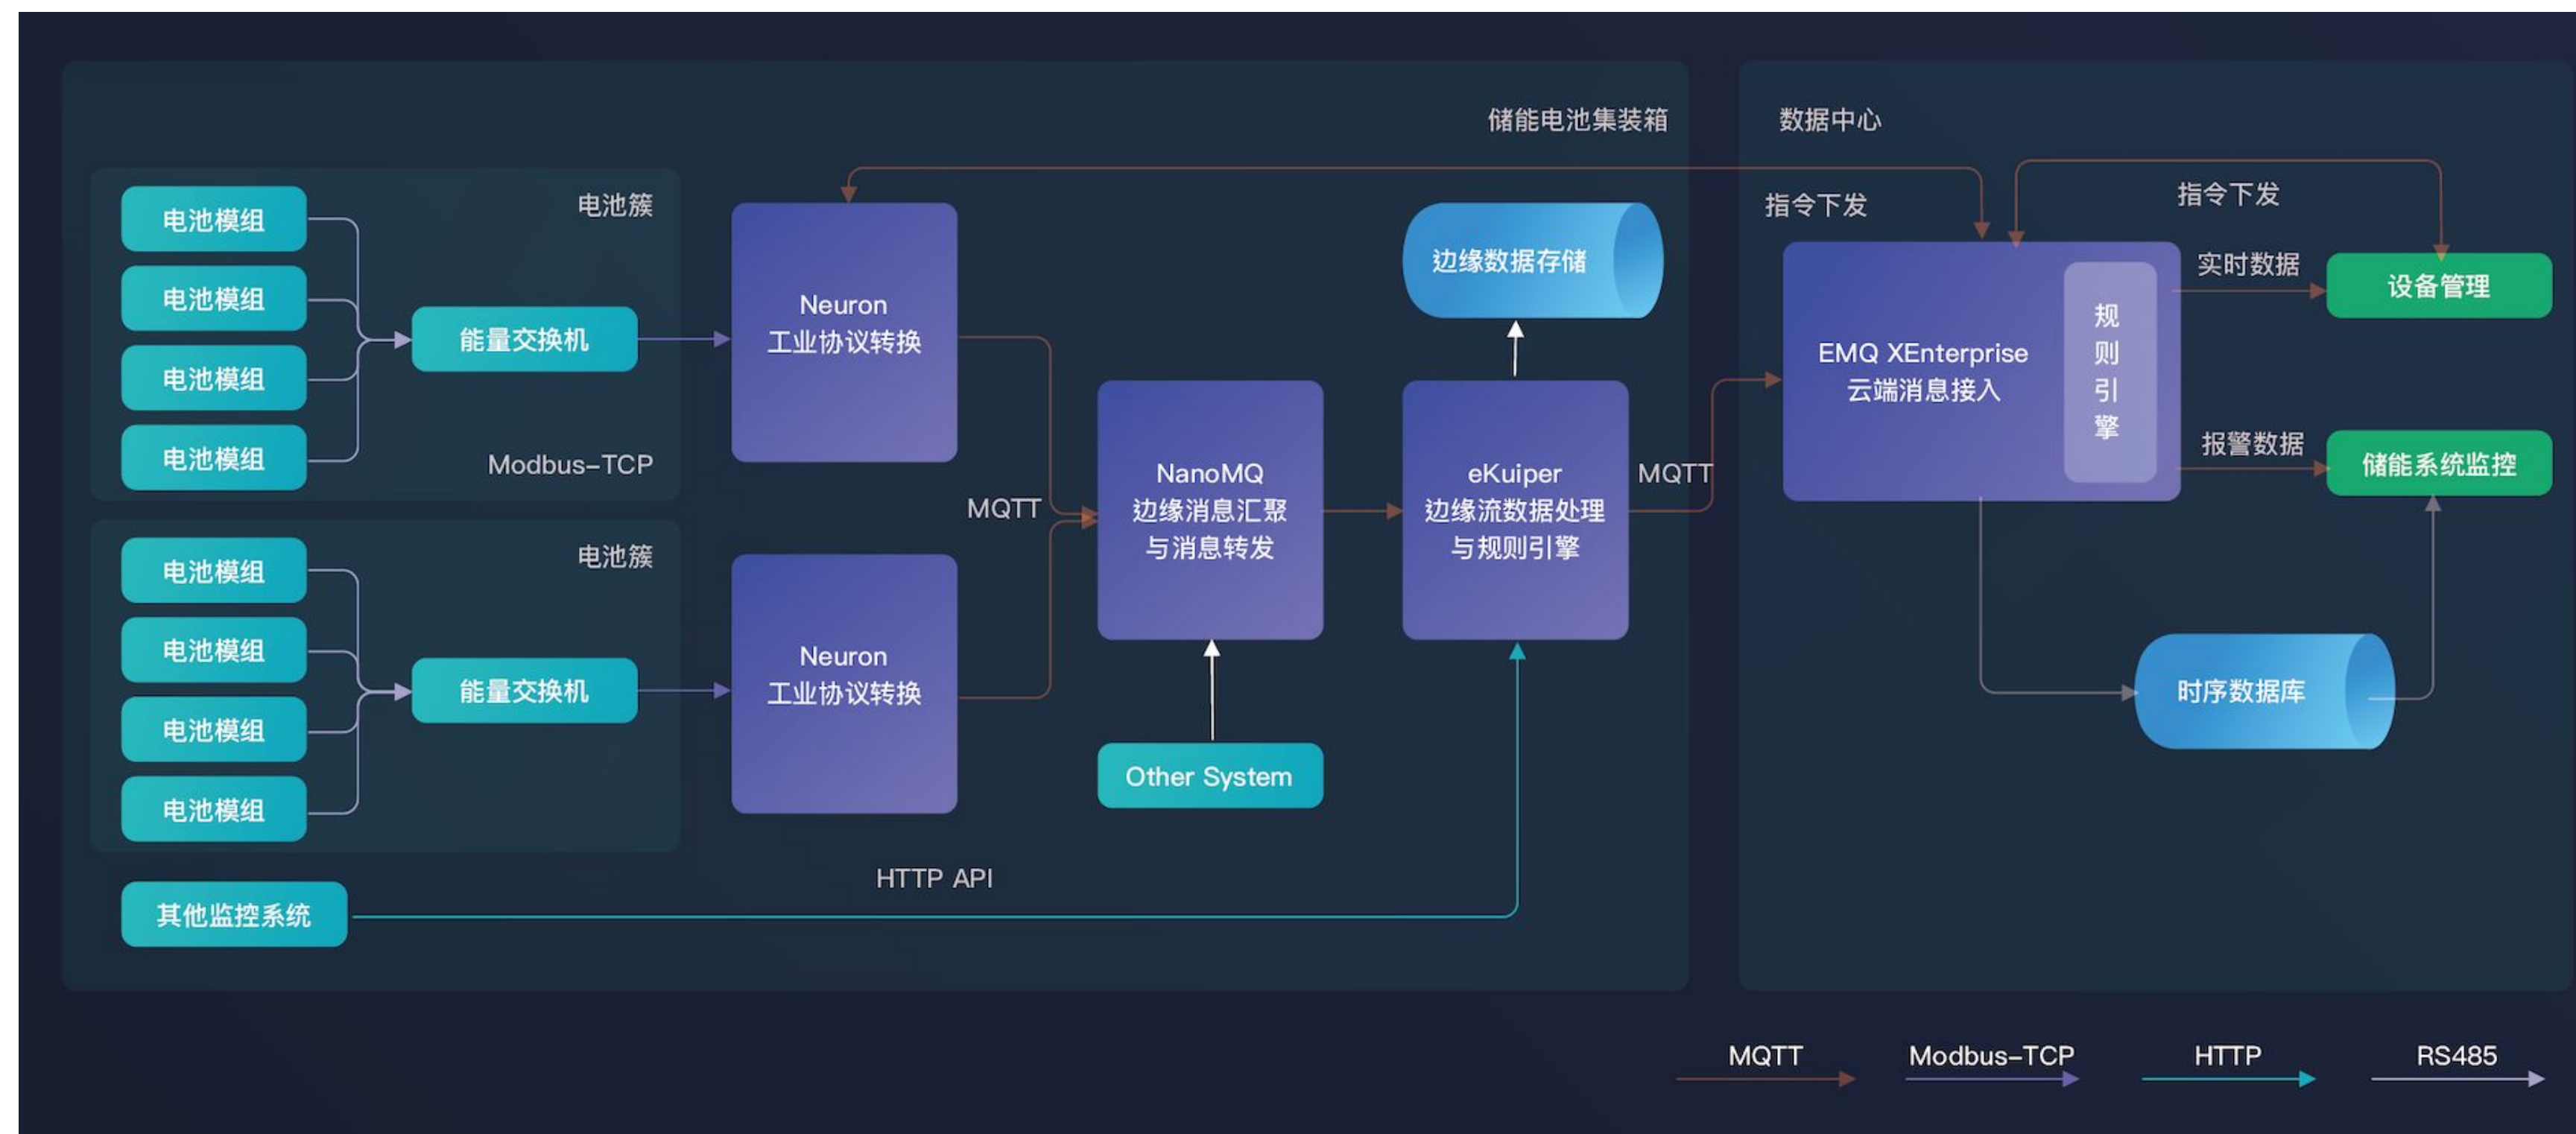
储能电池集装箱

电池簇

电池模组
电池模组
电池模组
电池模组

能量交换机

Modbus-TCP

电池簇

电池模组
电池模组
电池模组
电池模组

能量交换机

Neuron
工业协议转换

Neuron
工业协议转换

MQTT

NanoMQ
边缘消息汇聚
与消息转发

Other System

边缘数据存储

eKuiper
边缘流数据处理
与规则引擎

MQTT

HTTP API

其他监控系统

数据中心

指令下发

指令下发

EMQ XEnterprise
云端消息接入

规
则
引
擎

实时数据

设备管理

报警数据

储能系统监控

时序数据库

MQTT Modbus-TCP HTTP RS485